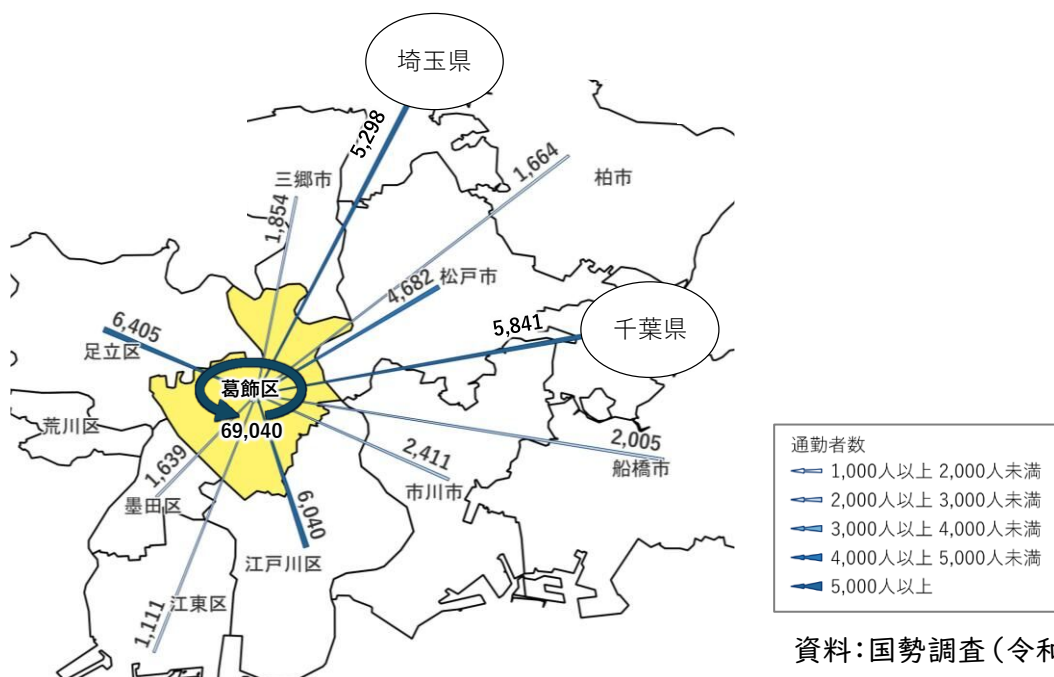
埼玉県

5,298

1,664

柏市

三郷市

1,854

4,682 松戸市

5,841

千葉県

6,405

足立区

葛飾区

69,040

荒川区

2,005

船橋市

1,639

2,411

市川市

墨田区

6,040

江戸川区

江東区

1,111

通勤者数
1,000人以上 2,000人未満
2,000人以上 3,000人未満
3,000人以上 4,000人未満
4,000人以上 5,000人未満
5,000人以上

資料:国勢調査(令和